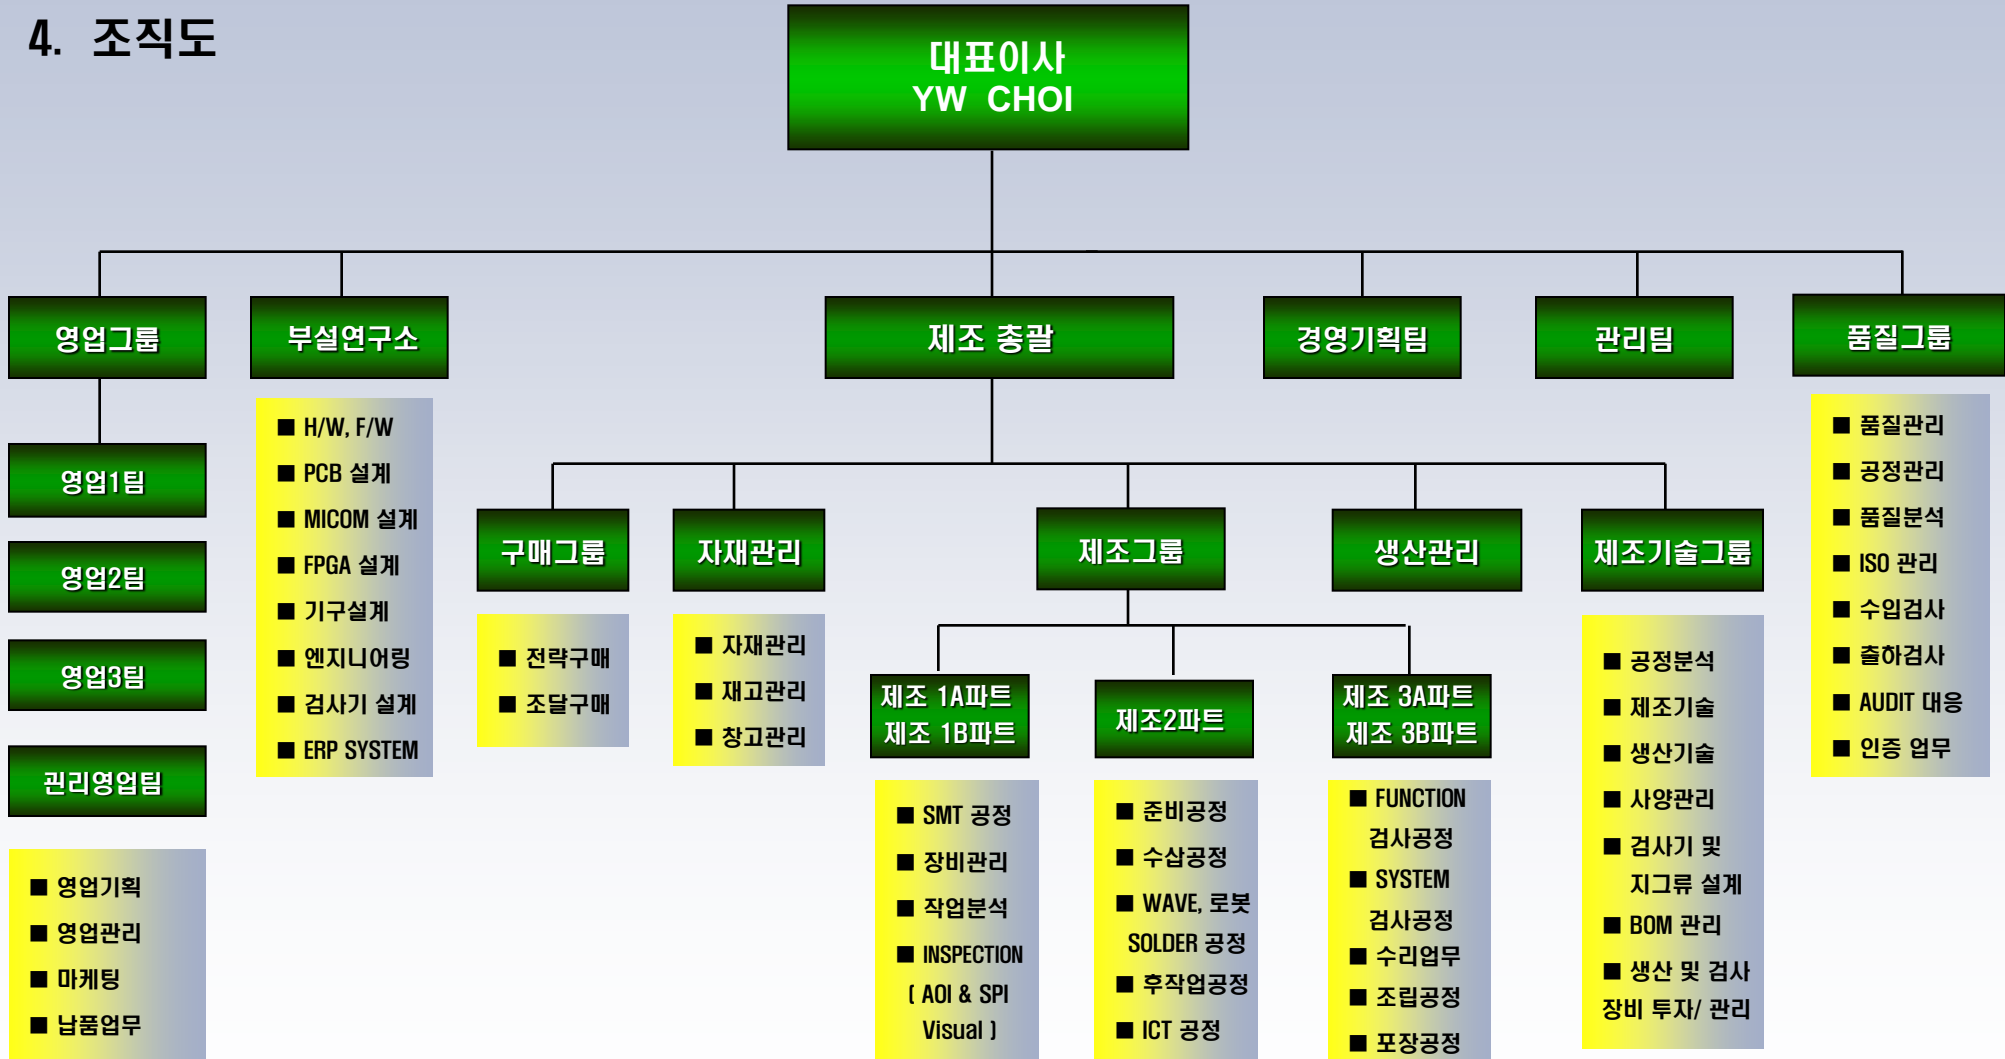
4. 조직도

대표이사
YW CHOI

영업그룹

영업1팀

영업2팀

영업3팀

관리영업팀

■ 영업기획
■ 영업관리
■ 마케팅
■ 납품업무

부설연구소

■ H/W, F/W
■ PCB 설계
■ MICOM 설계
■ FPGA 설계
■ 기구설계
■ 엔지니어링
■ 검사기 설계
■ ERP SYSTEM

제조 총괄

구매그룹

■ 전략구매
■ 조달구매

자재관리

■ 자재관리
■ 재고관리
■ 창고관리

제조그룹

제조 1A파트
제조 1B파트

■ SMT 공정
■ 장비관리
■ 작업분석
■ INSPECTION ( AOI & SPI Visual )

제조2파트

■ 준비공정
■ 수삽공정
■ WAVE, 로봇 SOLDER 공정
■ 후작업공정
■ ICT 공정

제조 3A파트
제조 3B파트

■ FUNCTION 검사공정
■ SYSTEM 검사공정
■ 수리업무
■ 조립공정
■ 포장공정

생산관리

제조기술그룹

■ 공정분석
■ 제조기술
■ 생산기술
■ 사양관리
■ 검사기 및 지그류 설계
■ BOM 관리
■ 생산 및 검사 장비 투자/ 관리

경영기획팀

관리팀

품질그룹

■ 품질관리
■ 공정관리
■ 품질분석
■ ISO 관리
■ 수입검사
■ 출하검사
■ AUDIT 대응
■ 인증 업무